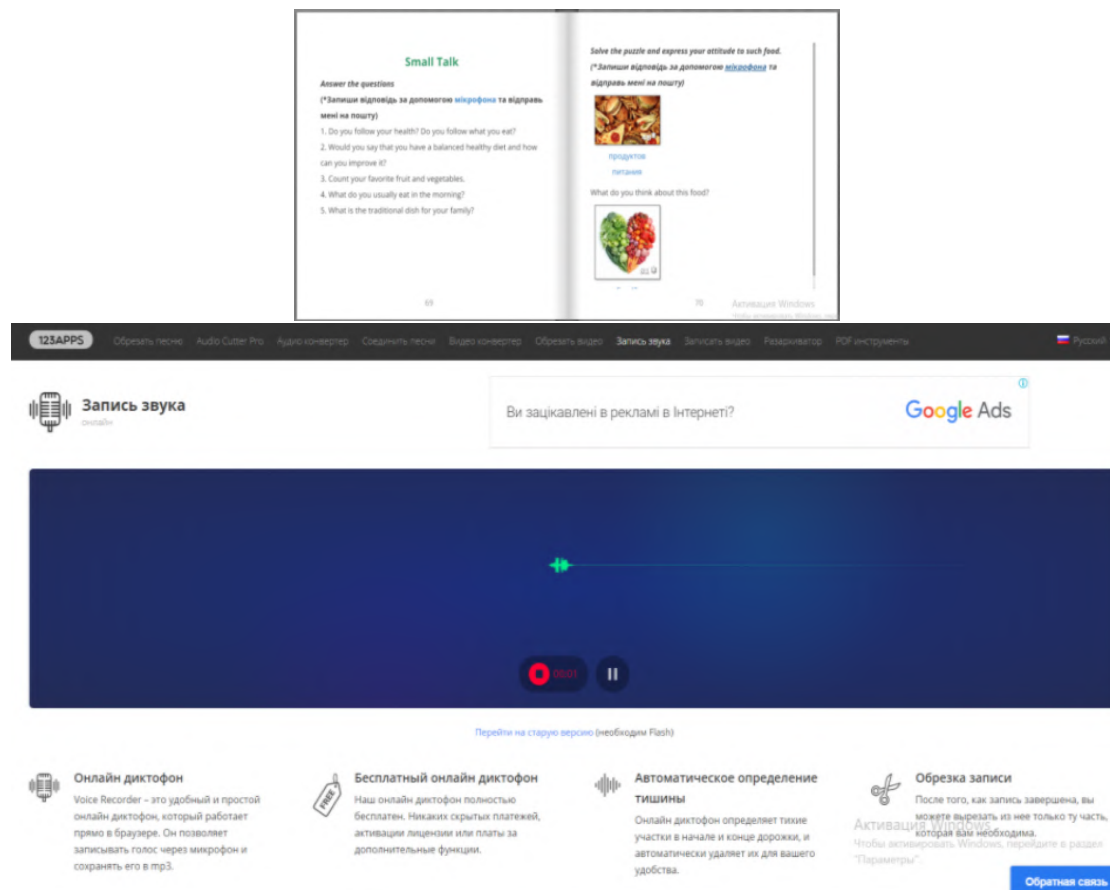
Small Talk

Answer the questions
(*Запиши відповідь за допомогою мікрофона та відправ мені на пошту)

1. Do you follow your health? Do you follow what you eat?
2. Would you say that you have a balanced healthy diet and how can you improve it?
3. Count your favorite fruit and vegetables.
4. What do you usually eat in the morning?
5. What is the traditional dish for your family?

69

Solve the puzzle and express your attitude to such food.
(*Запиши відповідь за допомогою мікрофона та відправ мені на пошту)

продуктов
питание

What do you think about this food?

70

Активация Windows

123APPS Обрезать песню Audio Cutter Pro Аудио конвертер Соединить песни Видео конвертер Обрезать видео Запись звука Записать видео Разархиватор PDF инструменты Русский

Запись звука
онлайн

Ви зацікавлені в рекламі в Інтернеті? Google Ads

00:01

Перейти на старую версию (необходим Flash)

Онлайн диктофон
Voice Recorder – это удобный и простой онлайн диктофон, который работает прямо в браузере. Он позволяет записывать голос через микрофон и сохранять его в mp3.

FREE
Бесплатный онлайн диктофон
Наш онлайн диктофон полностью бесплатен. Никаких скрытых платежей, активации лицензии или платы за дополнительные функции.

Автоматическое определение тишины
Онлайн диктофон определяет тихие участки в начале и конце дорожки, и автоматически удаляет их для вашего удобства.

Обрезка записи
После того, как запись завершена, вы можете вырезать из нее только ту часть, которая вам необходима.

Активация Windows
Чтобы активировать Windows, перейдите в раздел "Параметры".

Обратная связь